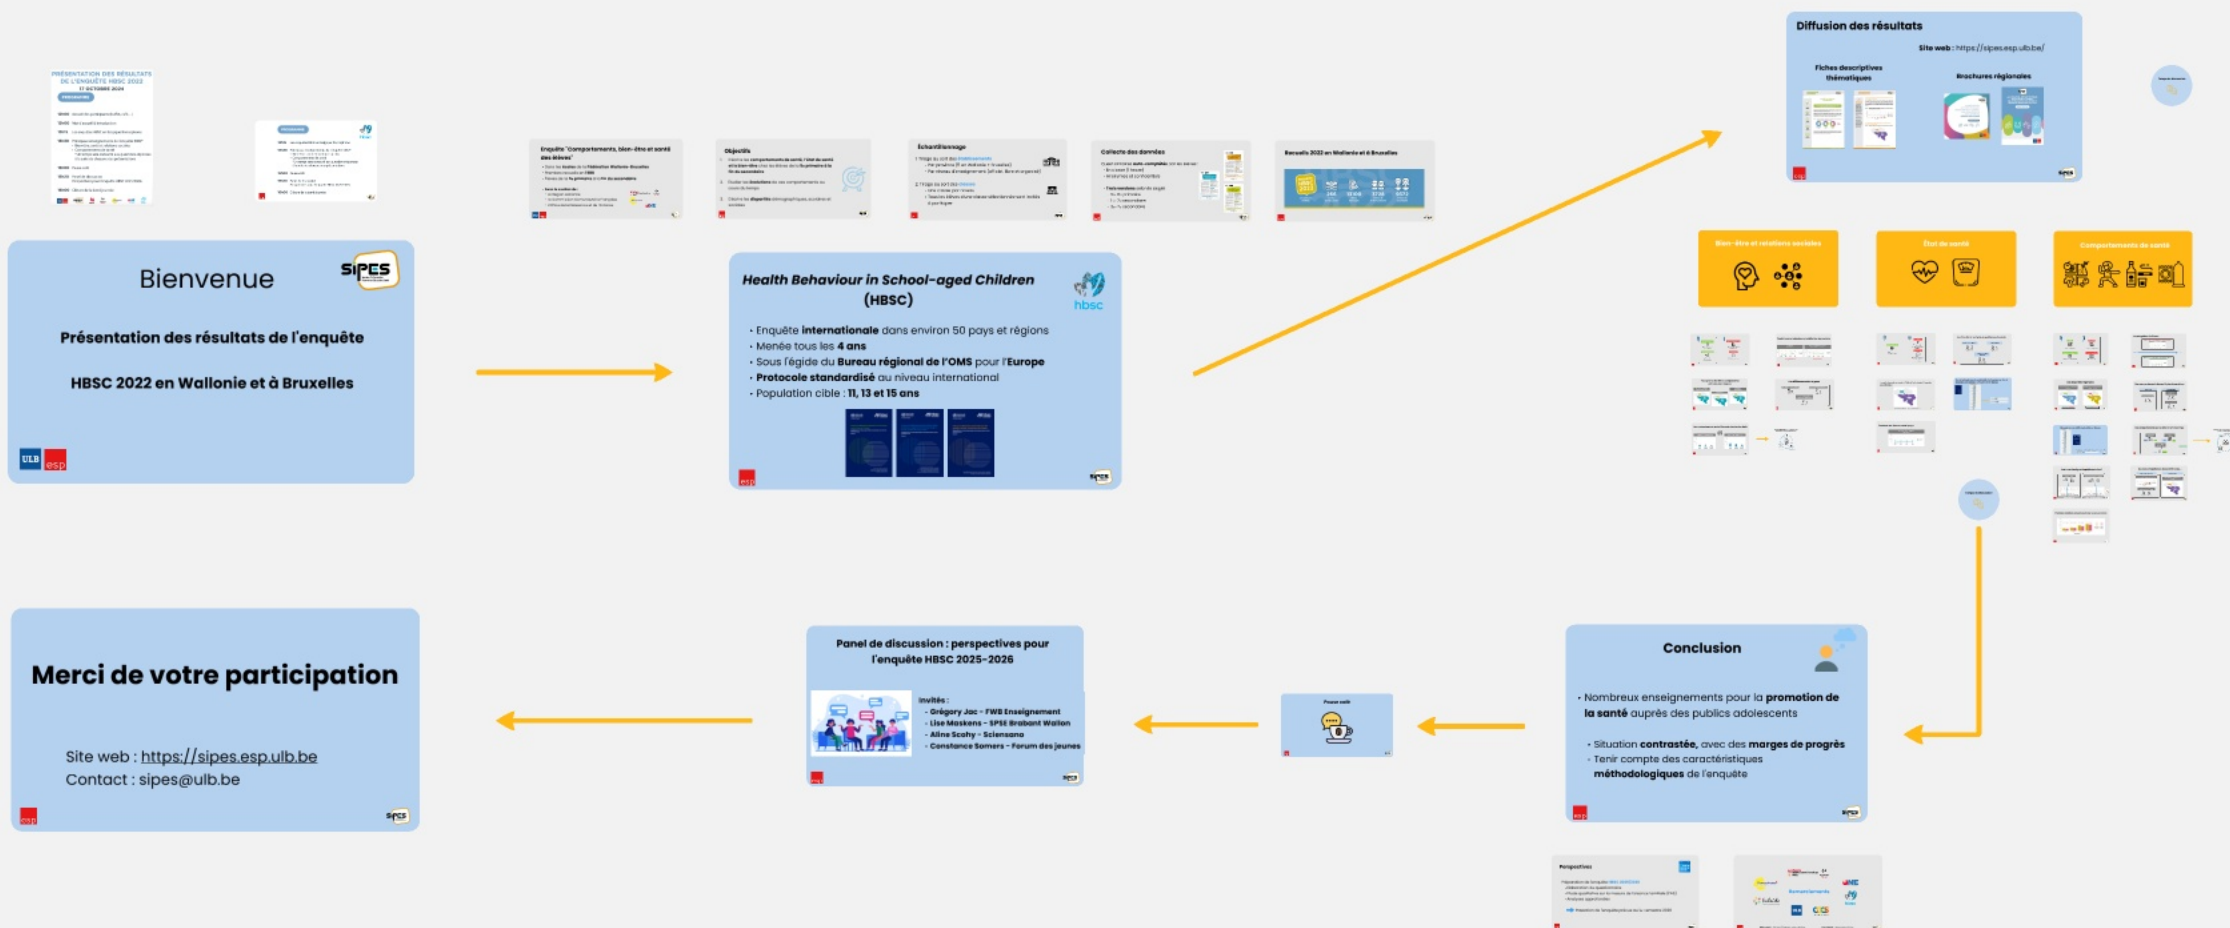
PRÉSENTATION DES RÉSULTATS DE L'ENQUÊTE HBSC 2022
17 OCTOBRE 2024

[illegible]

Enquête "Comportements, bien-être et santé des élèves"

Objectifs

Échantillonnage

Collecte des données

Bruxelles 2022 en Wallonie et à Bruxelles

Diffusion des résultats

Site web : https://sipes.esp.ulb.be/

Fiches descriptives thématiques

Brochures régionales

Bienvenue

SIPES

Présentation des résultats de l'enquête

HBSC 2022 en Wallonie et à Bruxelles

ULB esp

Health Behaviour in School-aged Children (HBSC)

hbsc

• Enquête internationale dans environ 50 pays et régions
• Menée tous les 4 ans
• Sous l'égide du Bureau régional de l'OMS pour l'Europe
• Protocole standardisé au niveau international
• Population cible : 11, 13 et 15 ans

Bien-être et relations sociales

État de santé

Comportements de santé

Merci de votre participation

Site web : https://sipes.esp.ulb.be
Contact : sipes@ulb.be

Panel de discussion : perspectives pour l'enquête HBSC 2025-2026

Invités :
- Grégory Jac - FWB Enseignement
- Lise Maskens - SPSE Brabant Wallon
- Aline Scohy - Sciensano
- Constance Somers - Forum des jeunes

Pause café

Conclusion

• Nombreux enseignements pour la promotion de la santé auprès des publics adolescents

• Situation contrastée, avec des marges de progrès
• Tenir compte des caractéristiques méthodologiques de l'enquête

Perspectives